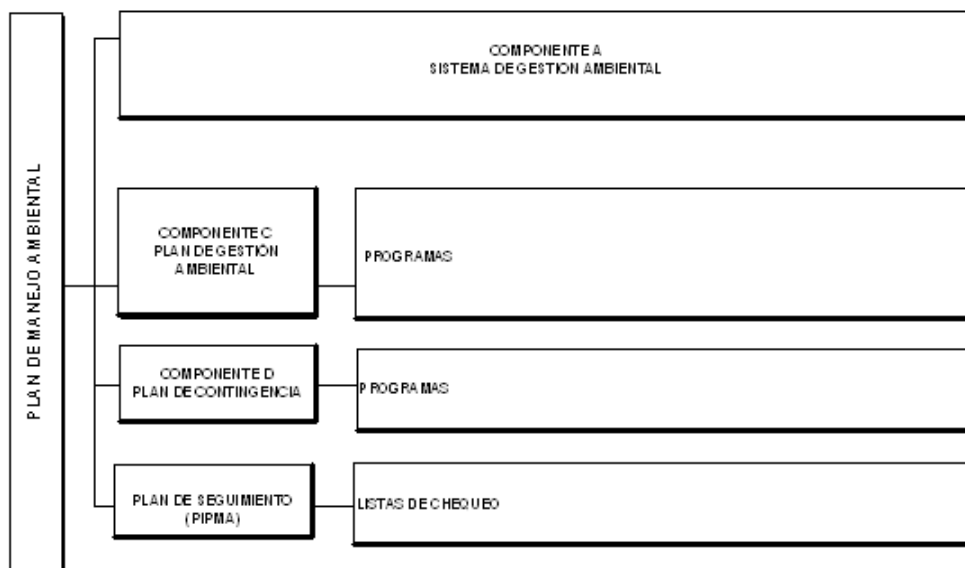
PLAN DE MANEJO AMBIENTAL

COMPONENTE A
SISTEMA DE GESTION AMBIENTAL

COMPONENTE C
PLAN DE GESTIÓN AMBIENTAL

PROGRAMAS

COMPONENTE D
PLAN DE CONTINGENCIA

PROGRAMAS

PLAN DE SEGUIMIENTO
(PIPMA)

LISTAS DE CHEQUEO